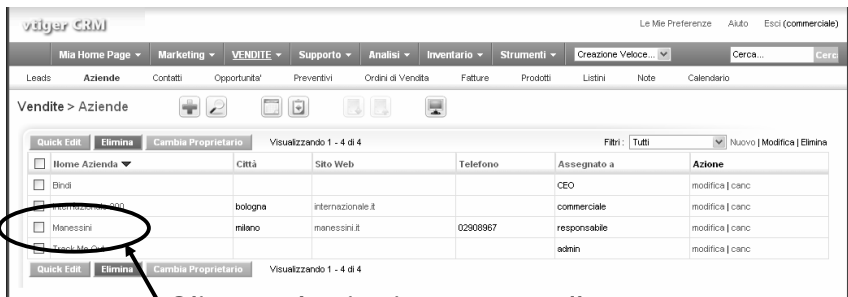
vtiger CRM

Le Mie Preferenze Aiuto Esci (commerciale)

Mia Home Page ▾ Marketing ▾ VENDITE ▾ Supporto ▾ Analisi ▾ Inventario ▾ Strumenti ▾ Creazione Veloce... Cerca... Cerca

Leads Aziende Contatti Opportunita' Preventivi Ordini di Vendita Fatture Prodotti Listini Note Calendario

Vendite > Aziende

Quick Edit Elimina Cambia Proprietario Visualizzando 1 - 4 di 4 Filtri : Tutti Nuovo | Modifica | Elimina

| | Nome Azienda ▼ | Città | Sito Web | Telefono | Assegnato a | Azione |
|---|---|---|---|---|---|---|
| | Bindi | | | | CEO | modifica \| canc |
| | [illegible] | bologna | internazionale.it | | commerciale | modifica \| canc |
| | Manessini | milano | manessini.it | 02908967 | responsabile | modifica \| canc |
| | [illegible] | | | | admin | modifica \| canc |

Quick Edit Elimina Cambia Proprietario Visualizzando 1 - 4 di 4

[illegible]